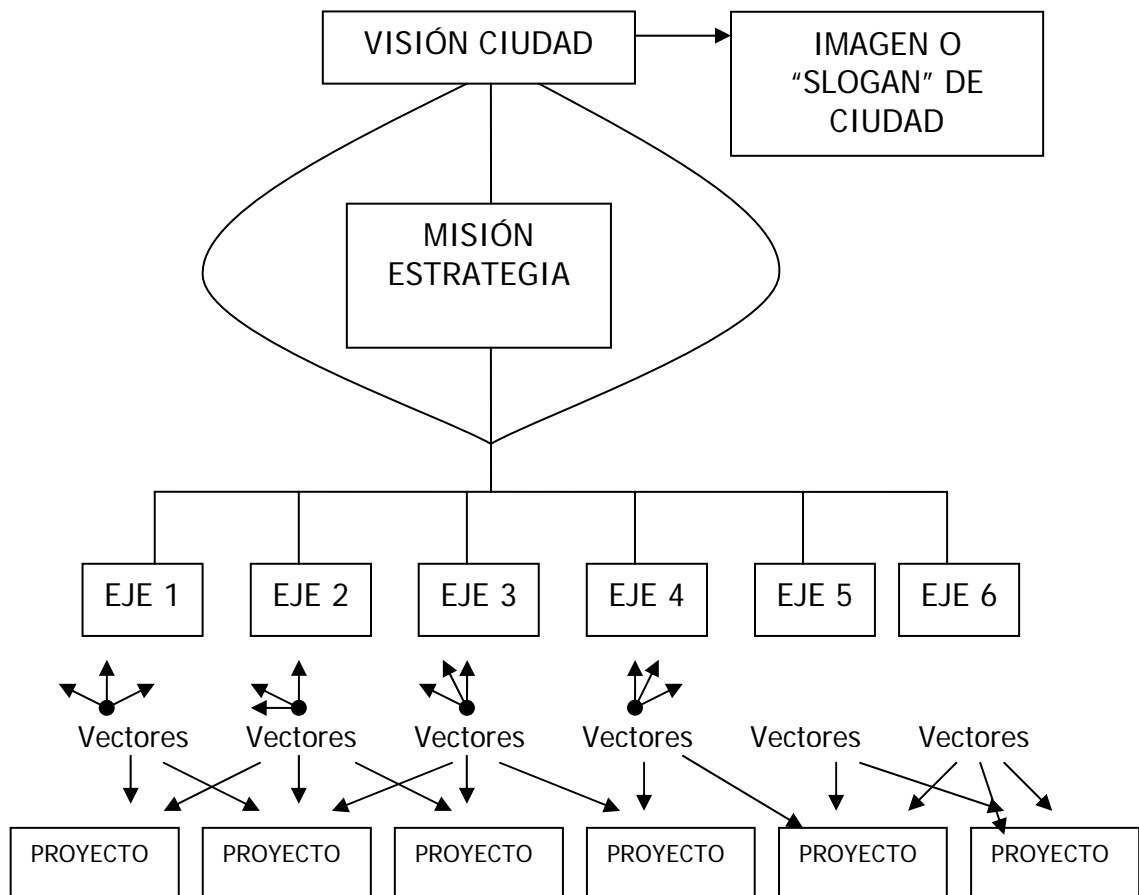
VISIÓN CIUDAD

IMAGEN O "SLOGAN" DE CIUDAD

MISIÓN ESTRATEGIA

EJE 1

EJE 2

EJE 3

EJE 4

EJE 5

EJE 6

Vectores

Vectores

Vectores

Vectores

Vectores

Vectores

PROYECTO

PROYECTO

PROYECTO

PROYECTO

PROYECTO

PROYECTO